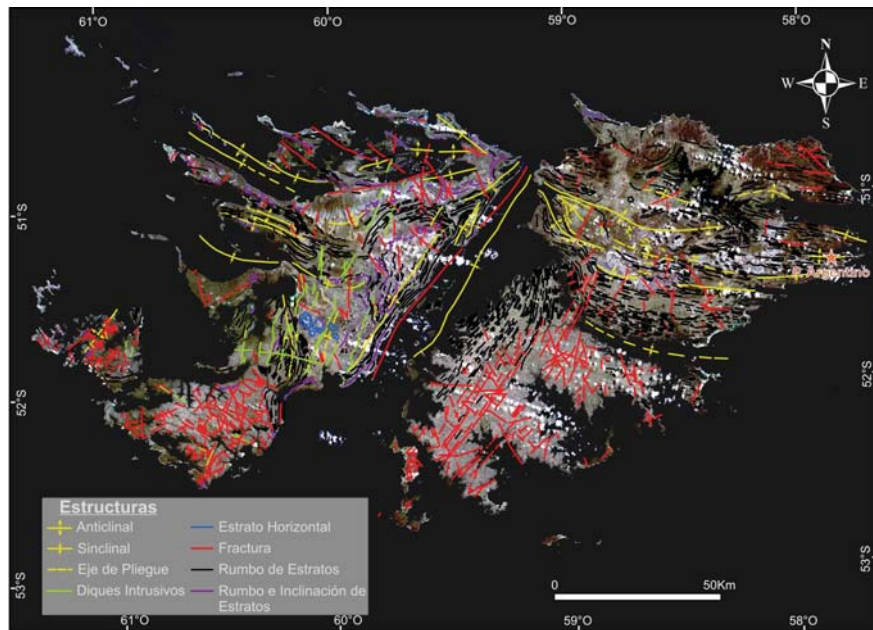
61°O
60°O
59°O
58°O
N
W
E
S
51°S
51°S
P. Argentino
52°S
52°S
53°S
53°S
Estructuras
Anticlinal
Sinclinal
Eje de Pliegue
Diques Intrusivos
Estrato Horizontal
Fractura
Rumbo de Estratos
Rumbo e Inclinación de Estratos
0
50Km
61°O
60°O
59°O
58°O